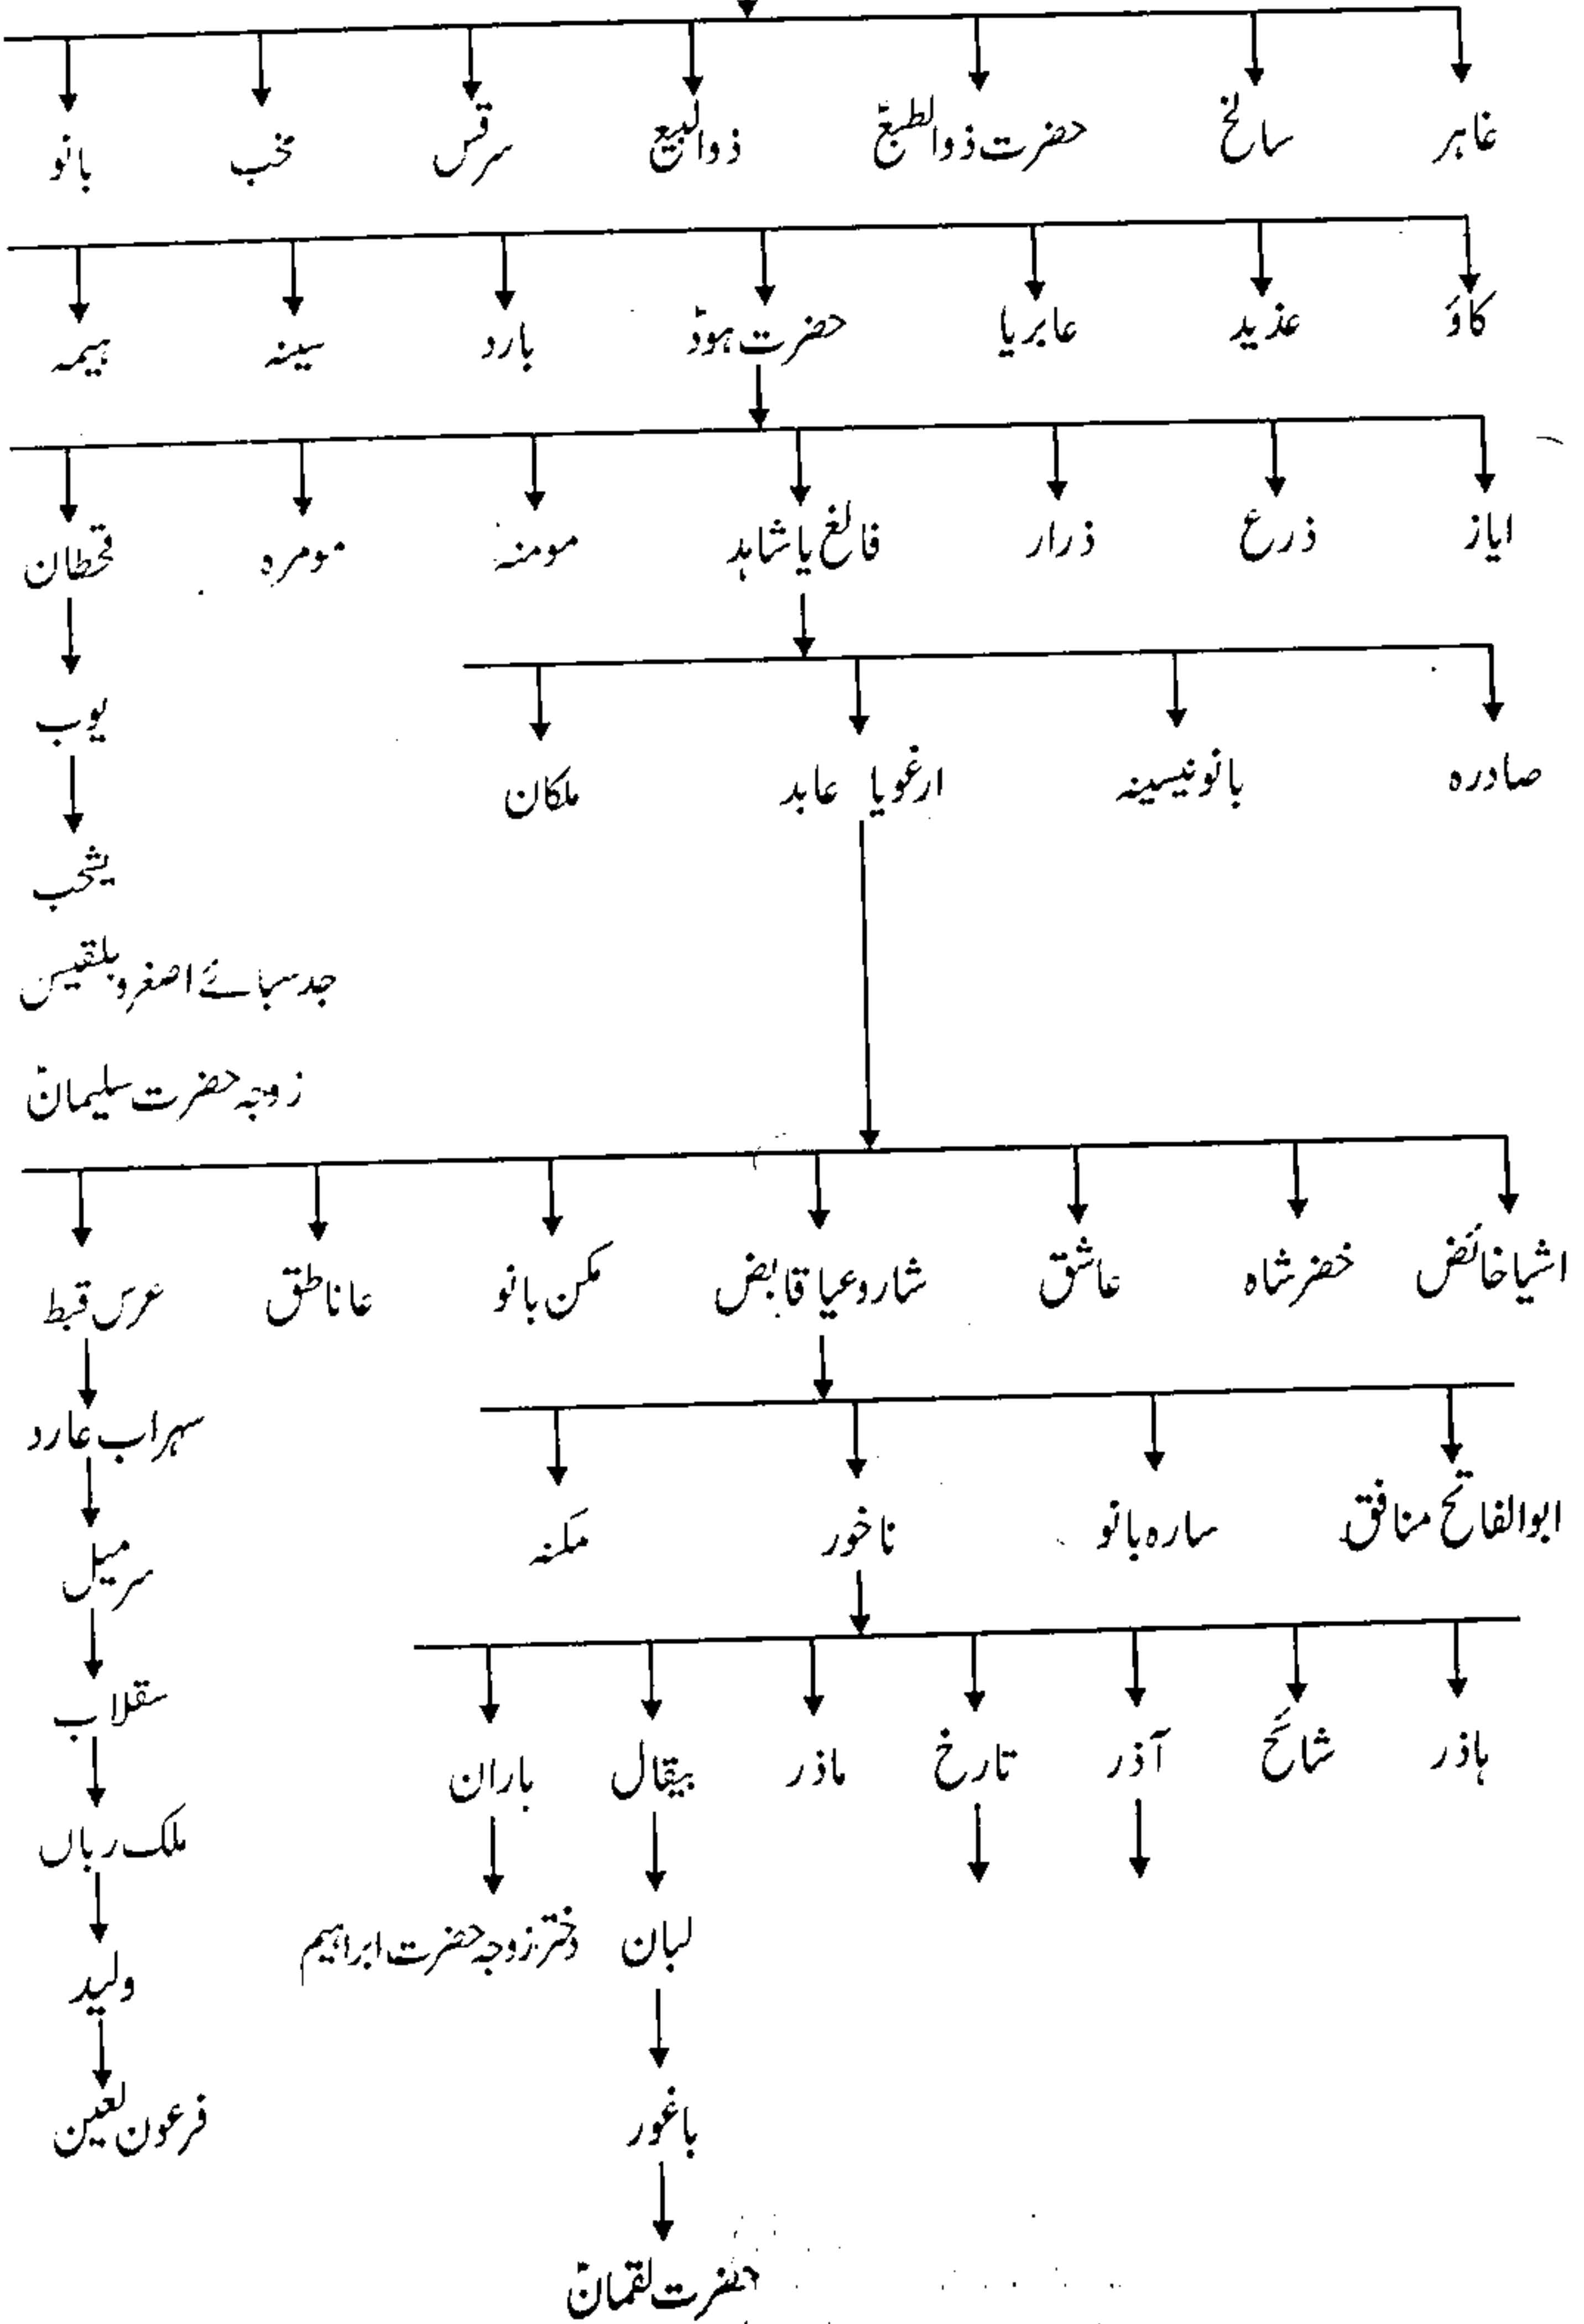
غاہر سانخ حضرت ذوالطبعؑ ذوالبیع سرقس مخب بانو

کاؤ عذید عابریا حضرت ہودؑ بارد سینہ ہیمہ

ایاز ذرع ذرار فالغ یاشاہد مومنہ مومرہ قحطان

صادرہ بانونیسینہ ارغویا عابد ملکان

یوب

یشحب

جد سبائے اصغرو بلقیس

زوجہ حضرت سلیمانؑ

اشیاخائض خضرشاہ عاشق شاروعیا قابض مکن بانو عاناطق عرس قبط

ابوالفاتح منافق سارہ بانو ناخور ملکنہ

سہراب عارد

سرمیل

ہاذر شاخ آذر تارخ ماذر بیتال باران

سقلاب

ملک رباں

لبان دختر زوجہ حضرت ابراہیم

ولید

فرعون لعین

باغور

حضرت لقمانؑ